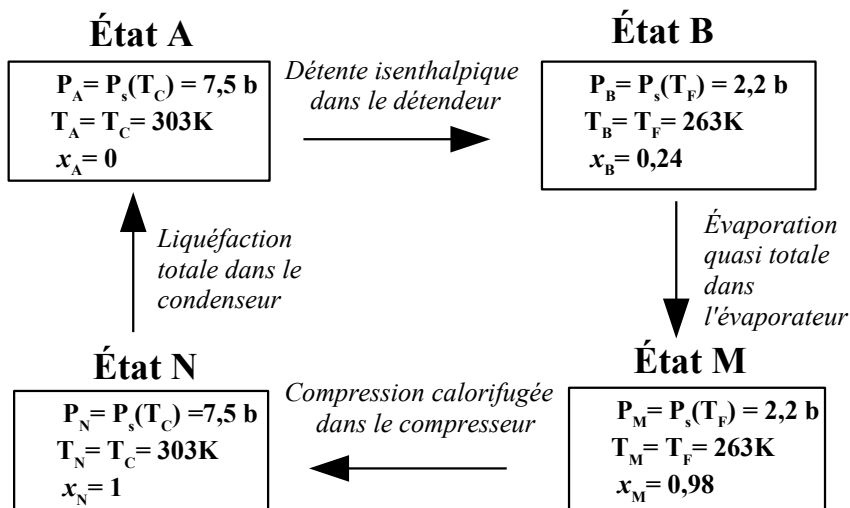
État A

$P_A = P_s(T_C) = 7{,}5$ b
$T_A = T_C = 303$K
$x_A = 0$

Détente isenthalpique dans le détendeur

État B

$P_B = P_s(T_F) = 2{,}2$ b
$T_B = T_F = 263$K
$x_B = 0{,}24$

Évaporation quasi totale dans l'évaporateur

État M

$P_M = P_s(T_F) = 2{,}2$ b
$T_M = T_F = 263$K
$x_M = 0{,}98$

Compression calorifugée dans le compresseur

État N

$P_N = P_s(T_C) = 7{,}5$ b
$T_N = T_C = 303$K
$x_N = 1$

Liquéfaction totale dans le condenseur